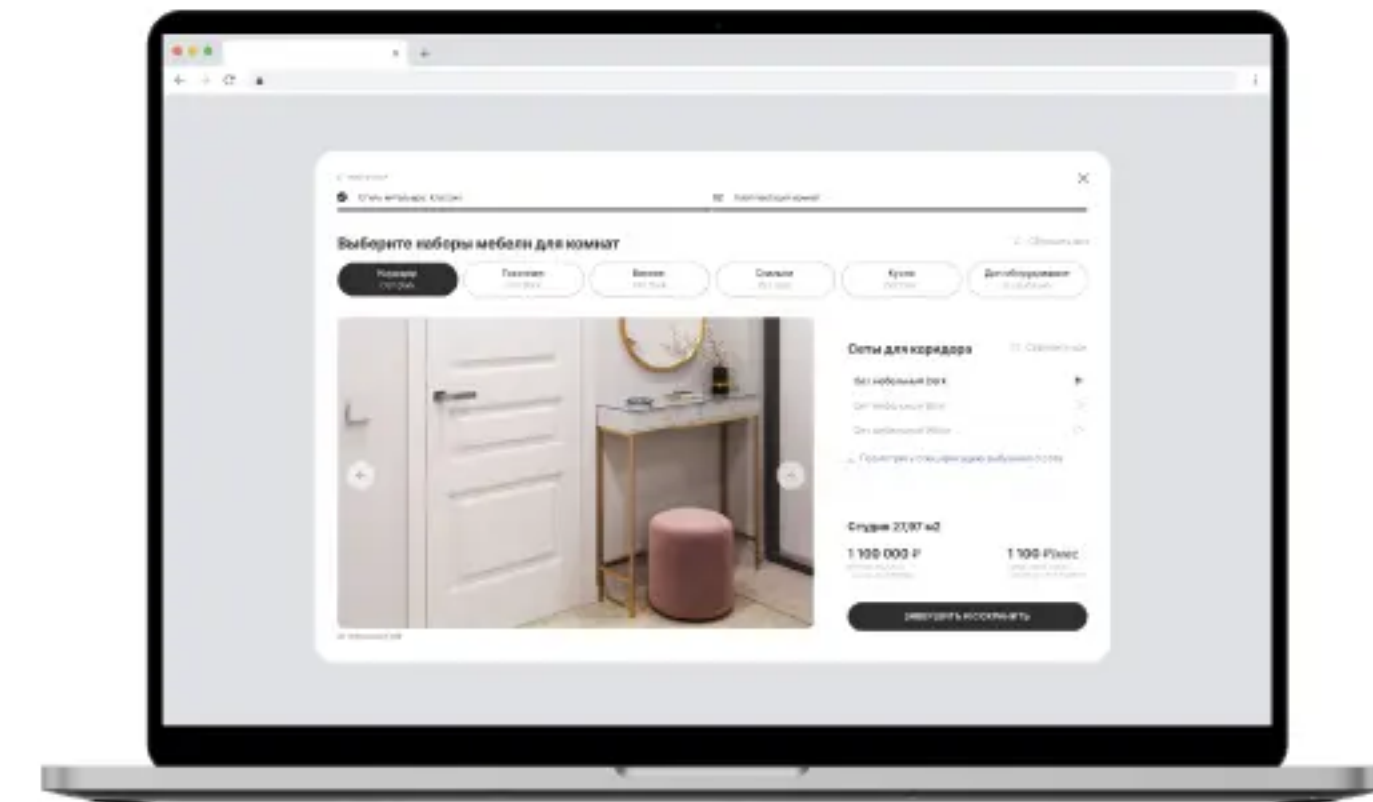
Стиль интерьера: Классик
Комплектация комнат

Выберите наборы мебели для комнат
Сбросить все

Коридор
Гостиная
Ванная
Спальня
Кухня
Доп.оборудование

Сеты для коридора
Сбросить все
Сет мебельный Dark
Сет мебельный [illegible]
Сет мебельный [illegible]
Посмотреть спецификацию выбранных сетов

Студия 27,97 м2
1 100 000 ₽
1 100 ₽/мес
Завершить и сохранить